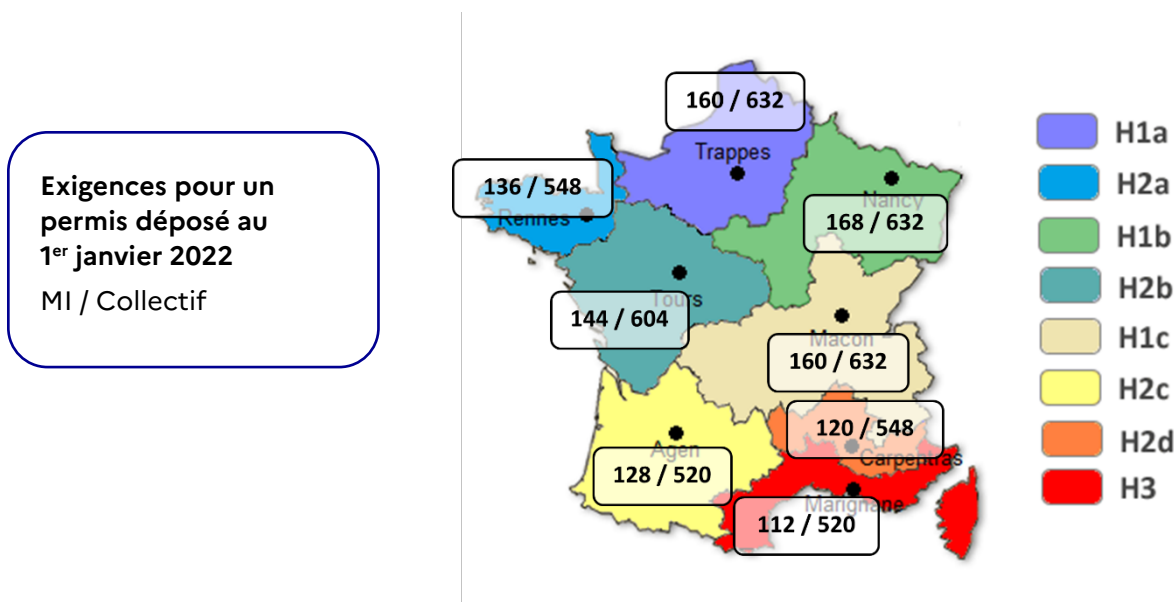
Exigences pour un permis déposé au 1$^{er}$ janvier 2022

MI / Collectif

160 / 632

Trappes

136 / 548

Rennes

Nancy

168 / 632

Tours

144 / 604

Macon

160 / 632

120 / 548

Carpentras

Agen

128 / 520

Marignane

112 / 520

H1a

H2a

H1b

H2b

H1c

H2c

H2d

H3